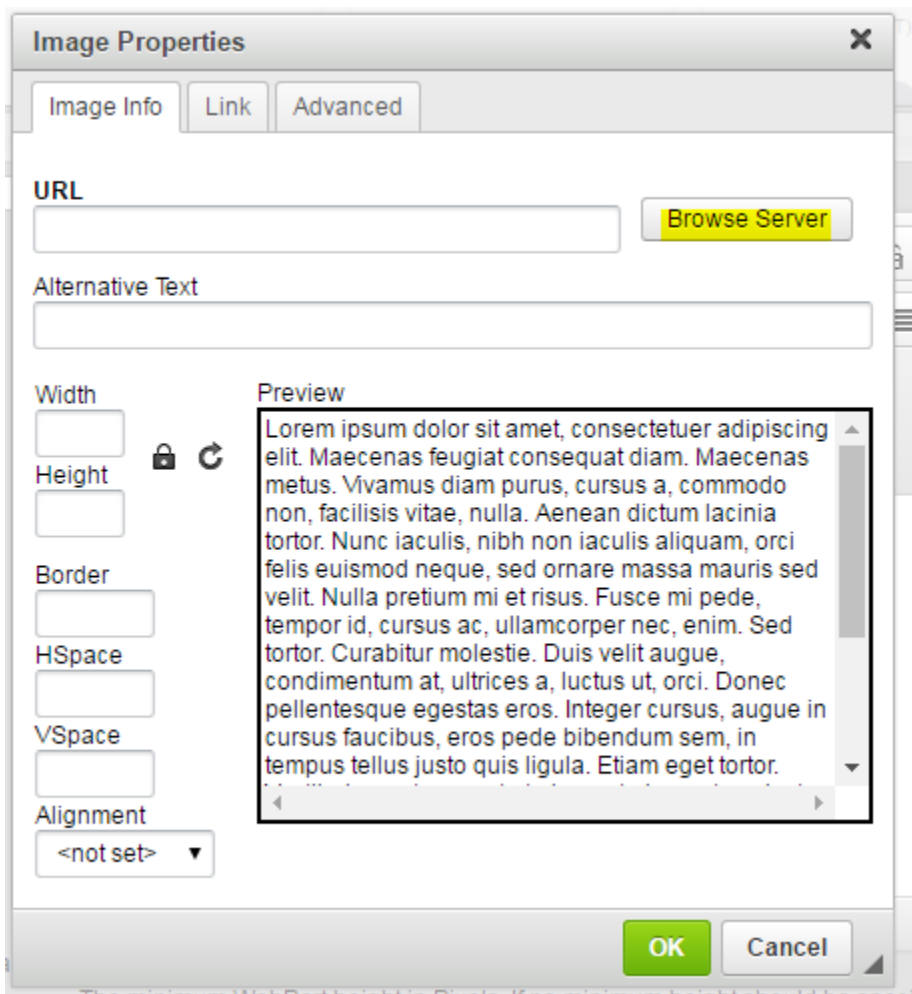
Image Properties
×
Image Info | Link | Advanced

URL

Browse Server

Alternative Text

Width

Height

Border

HSpace

VSpace

Alignment
<not set>

Preview
Lorem ipsum dolor sit amet, consectetuer adipiscing elit. Maecenas feugiat consequat diam. Maecenas metus. Vivamus diam purus, cursus a, commodo non, facilisis vitae, nulla. Aenean dictum lacinia tortor. Nunc iaculis, nibh non iaculis aliquam, orci felis euismod neque, sed ornare massa mauris sed velit. Nulla pretium mi et risus. Fusce mi pede, tempor id, cursus ac, ullamcorper nec, enim. Sed tortor. Curabitur molestie. Duis velit augue, condimentum at, ultrices a, luctus ut, orci. Donec pellentesque egestas eros. Integer cursus, augue in cursus faucibus, eros pede bibendum sem, in tempus tellus justo quis ligula. Etiam eget tortor. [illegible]

OK
Cancel